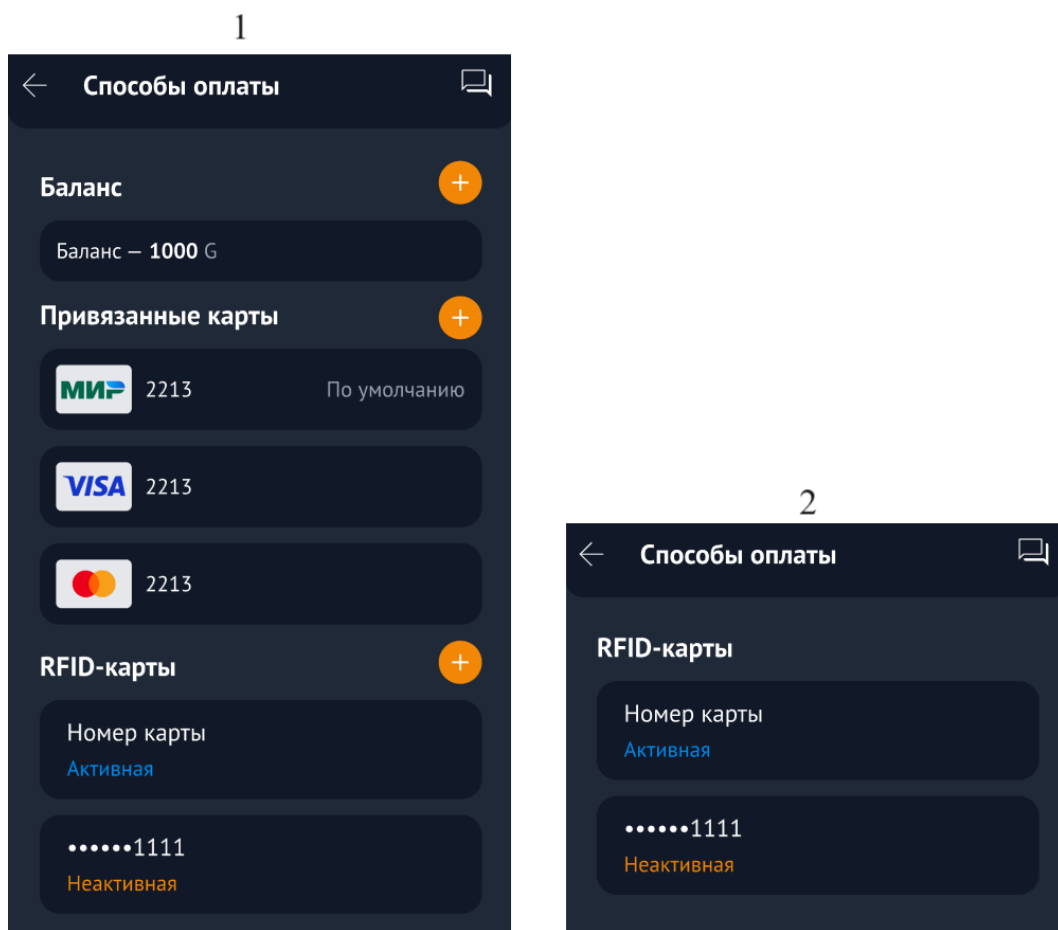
1

Способы оплаты

Баланс

Баланс — **1000** G

Привязанные карты

МИР 2213 По умолчанию

VISA 2213

2213

RFID-карты

Номер карты
Активная

••••••1111
Неактивная

2

Способы оплаты

RFID-карты

Номер карты
Активная

••••••1111
Неактивная